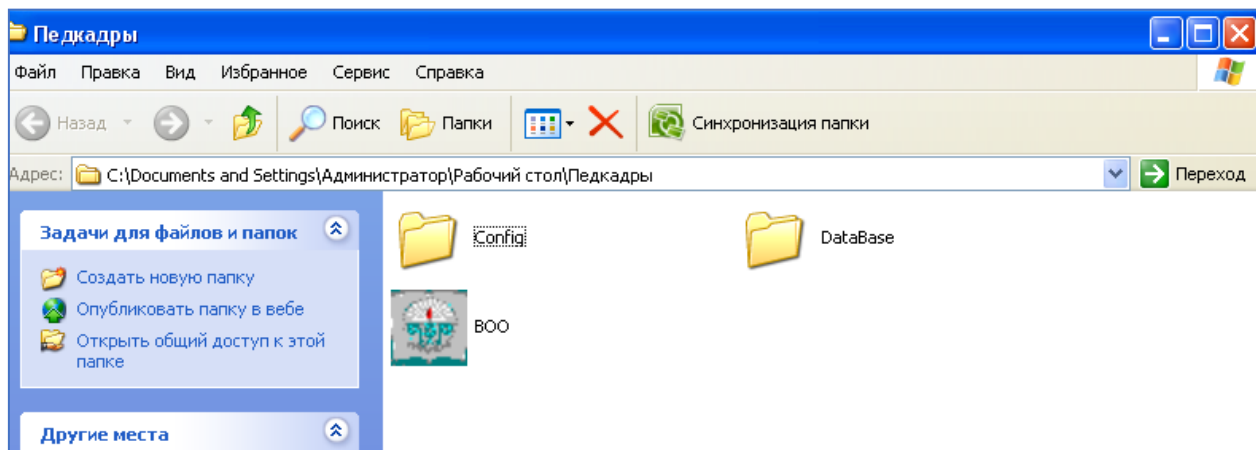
Педкадры

Файл Правка Вид Избранное Сервис Справка

Назад Поиск Папки Синхронизация папки

Адрес: C:\Documents and Settings\Администратор\Рабочий стол\Педкадры Переход

Задачи для файлов и папок

Создать новую папку
Опубликовать папку в вебе
Открыть общий доступ к этой папке

Другие места

Config
DataBase
BOO